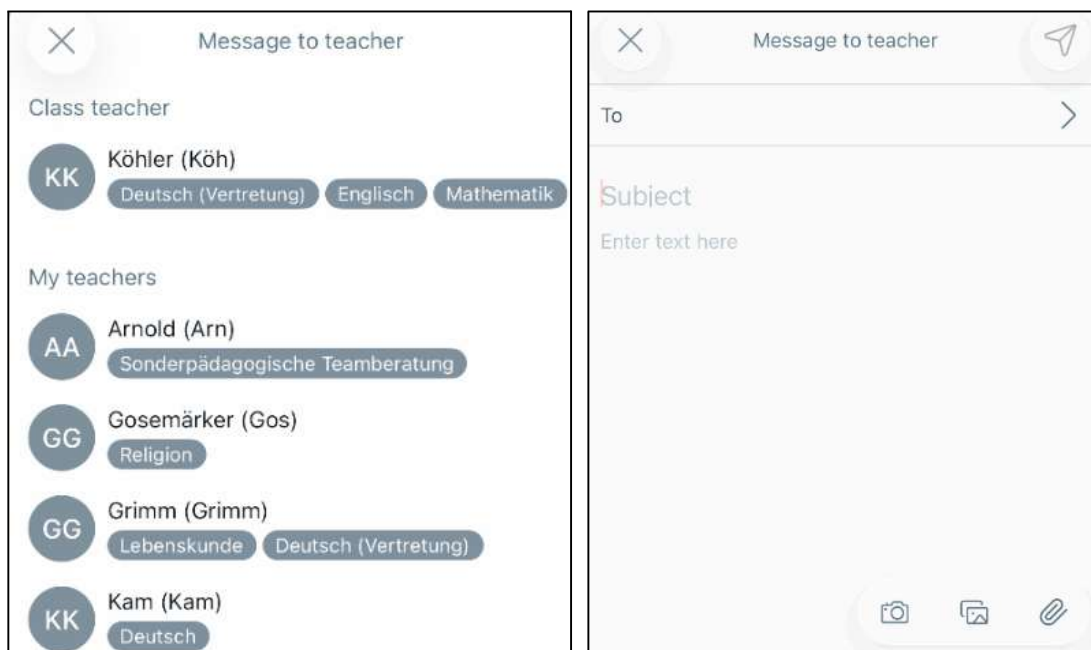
Message to teacher

Class teacher

KK Köhler (Köh)
Deutsch (Vertretung) Englisch Mathematik

My teachers

AA Arnold (Arn)
Sonderpädagogische Teamberatung

GG Gosemärker (Gos)
Religion

GG Grimm (Grimm)
Lebenskunde Deutsch (Vertretung)

KK Kam (Kam)
Deutsch

Message to teacher

To

Subject

Enter text here